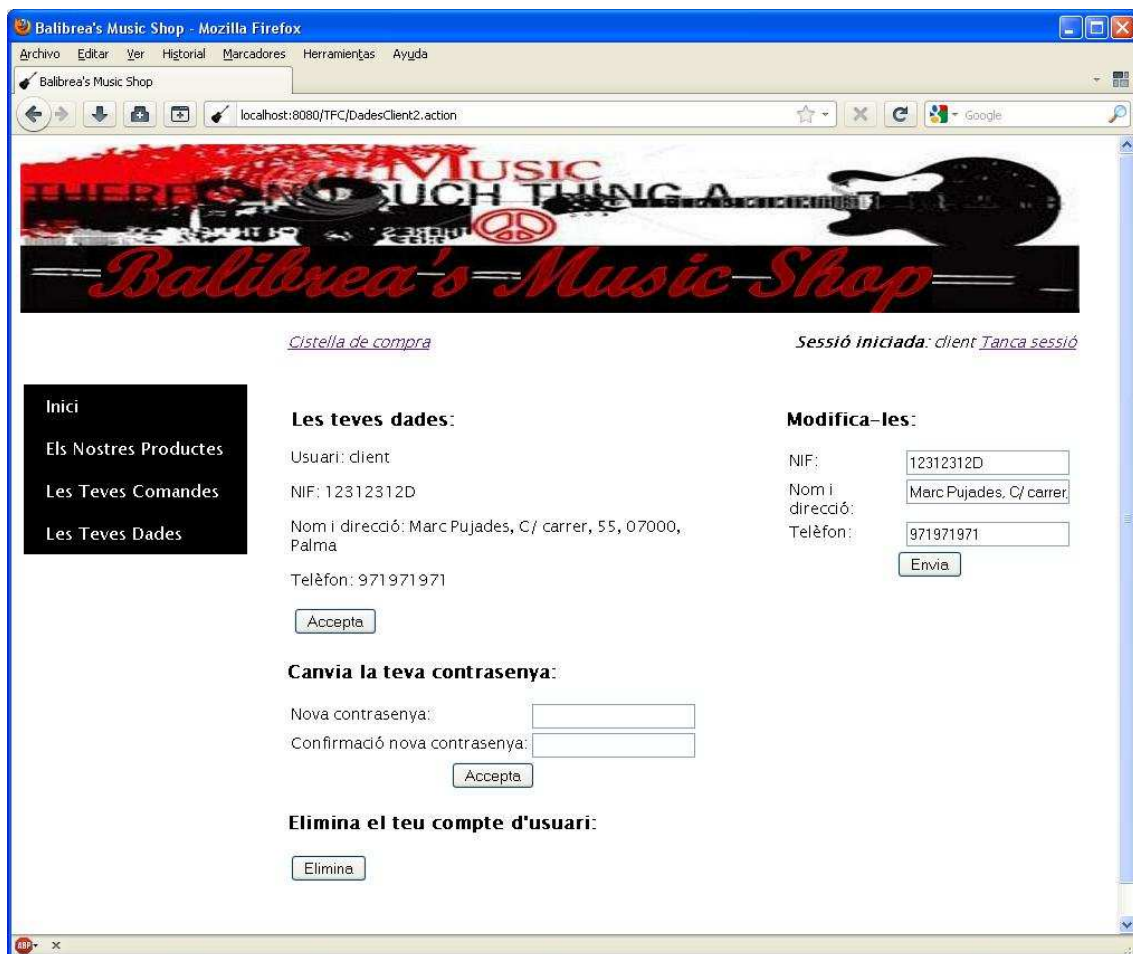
Balibrea's Music Shop - Mozilla Firefox

Archivo Editar Ver Historial Marcadores Herramientas Ayuda

Balibrea's Music Shop

localhost:8080/TFC/DadesClient2.action

Google

THERE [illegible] SUCH THING A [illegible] MUSIC

Balibrea's Music Shop

Cistella de compra

Sessió iniciada: client Tanca sessió

Inici

Els Nostres Productes

Les Teves Comandes

Les Teves Dades

Les teves dades:

Usuari: client

NIF: 12312312D

Nom i direcció: Marc Pujades, C/ carrer, 55, 07000, Palma

Telèfon: 971971971

Accepta

Modifica-les:

NIF: 12312312D

Nom i direcció: Marc Pujades, C/ carrer,

Telèfon: 971971971

Envia

Canvia la teva contrasenya:

Nova contrasenya:

Confirmació nova contrasenya:

Accepta

Elimina el teu compte d'usuari:

Elimina